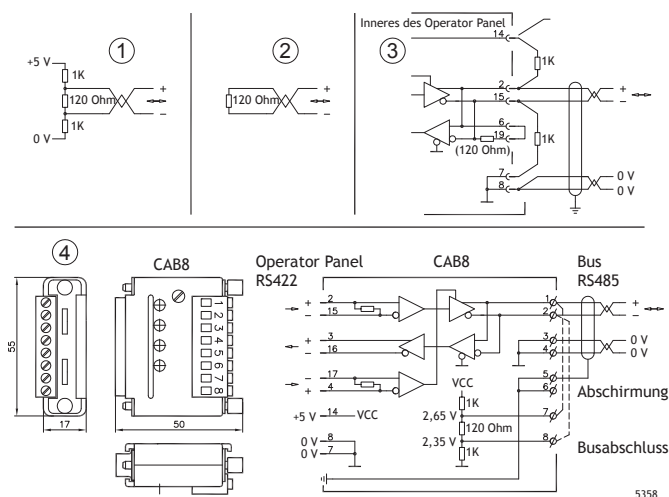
1
+5 V
1K
120 Ohm
1K
0 V
+
–

2
120 Ohm
+
–

Inneres des Operator Panel
3
14
1K
2
15
+
–
6
19
(120 Ohm)
1K
7
8
0 V
0 V

4
55
17
CAB8
1 2 3 4 5 6 7 8
50

Operator Panel
RS422
CAB8
Bus
RS485
+ 2
– 15
+
–
3
16
0 V
0 V
+ 17
– 4
1
2
3
4
5
6
7
8
VCC
Abschirmung
+5 V 14 VCC
1K
2,65 V
120 Ohm
2,35 V
1K
0 V 8
0 V 7
Busabschluss
5358